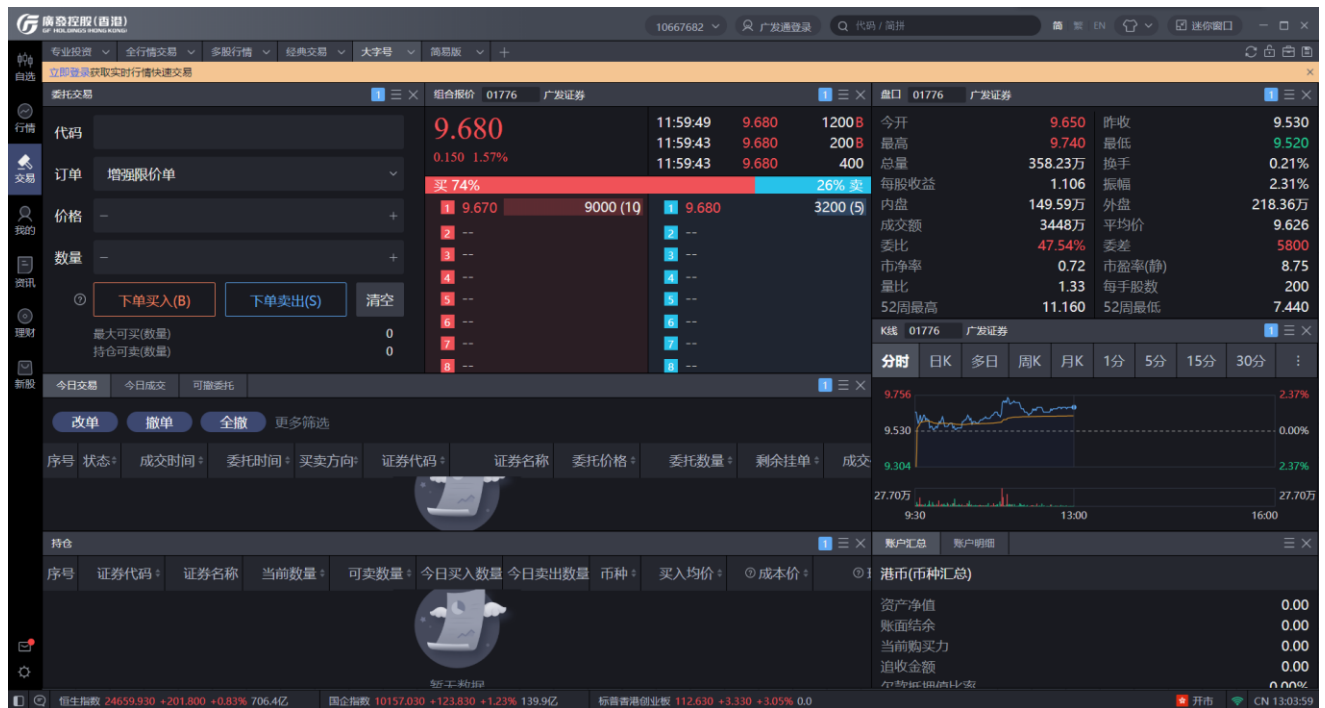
廣發控股(香港)
GF HOLDINGS HONG KONG

10667682 ⌄ 广发通登录 代码 / 简拼 繁 EN 迷你窗口

自选 行情 交易 我的 资讯 理财 新股

专业投资 ⌄ 全行情交易 ⌄ 多股行情 ⌄ 经典交易 ⌄ 大字号 ⌄ 简易版 ⌄ +

立即登录获取实时行情快速交易

委托交易

代码
订单 增强限价单
价格 − +
数量 − +
下单买入(B) 下单卖出(S) 清空
最大可买(数量) 0
持仓可卖(数量) 0

组合报价 01776 广发证券

9.680
0.150 1.57%

| 11:59:49 | 9.680 | 1200B |
|---|---|---|
| 11:59:43 | 9.680 | 200B |
| 11:59:43 | 9.680 | 400 |

买 74% 26% 卖
1 9.670 9000 (10
2 --
3 --
4 --
5 --
6 --
7 --
8 --

1 9.680 3200 (5)
2 --
3 --
4 --
5 --
6 --
7 --
8 --

盘口 01776 广发证券

| 今开 | 9.650 | 昨收 | 9.530 |
|---|---|---|---|
| 最高 | 9.740 | 最低 | 9.520 |
| 总量 | 358.23万 | 换手 | 0.21% |
| 每股收益 | 1.106 | 振幅 | 2.31% |
| 内盘 | 149.59万 | 外盘 | 218.36万 |
| 成交额 | 3448万 | 平均价 | 9.626 |
| 委比 | 47.54% | 委差 | 5800 |
| 市净率 | 0.72 | 市盈率(静) | 8.75 |
| 量比 | 1.33 | 每手股数 | 200 |
| 52周最高 | 11.160 | 52周最低 | 7.440 |

K线 01776 广发证券
分时 日K 多日 周K 月K 1分 5分 15分 30分 ⋮
9.756 2.37%
9.530 0.00%
9.304 2.37%
27.70万 27.70万
9:30 13:00 16:00

今日交易 今日成交 可撤委托
改单 撤单 全撤 更多筛选

| 序号 | 状态 | 成交时间 | 委托时间 | 买卖方向 | 证券代码 | 证券名称 | 委托价格 | 委托数量 | 剩余挂单 | 成交 |
|---|---|---|---|---|---|---|---|---|---|---|

持仓

| 序号 | 证券代码 | 证券名称 | 当前数量 | 可卖数量 | 今日买入数量 | 今日卖出数量 | 币种 | 买入均价 | 成本价 |
|---|---|---|---|---|---|---|---|---|---|

暂无数据

账户汇总 账户明细
港币(币种汇总)

| 资产净值 | 0.00 |
|---|---|
| 账面结余 | 0.00 |
| 当前购买力 | 0.00 |
| 追收金额 | 0.00 |
| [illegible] | 0.00% |

恒生指数 24659.930 +201.800 +0.83% 706.4亿 国企指数 10157.030 +123.830 +1.23% 139.9亿 标普香港创业板 112.630 +3.330 +3.05% 0.0 开市 CN 13:03:59